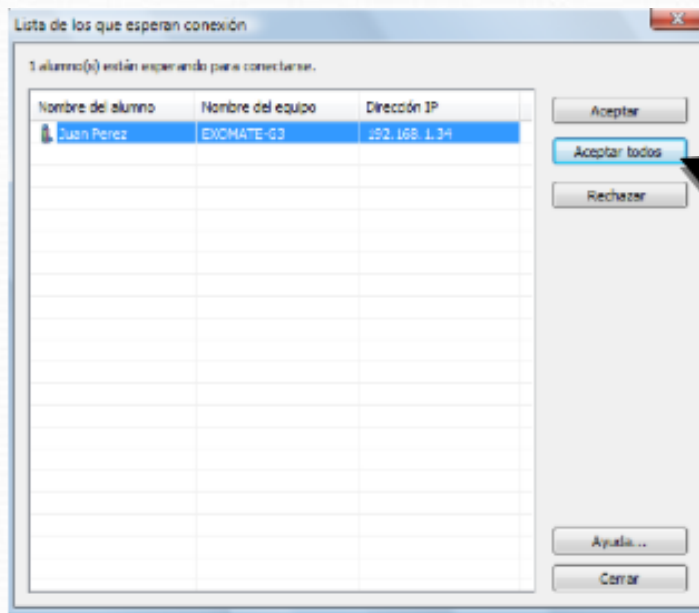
Lista de los que esperan conexión

1 alumno(s) están esperando para conectarse.

| Nombre del alumno | Nombre del equipo | Dirección IP |
|---|---|---|
| Juan Perez | EXOMATE-03 | 192.168.1.34 |

Aceptar

Aceptar todos

Rechazar

Ayuda...

Cerrar